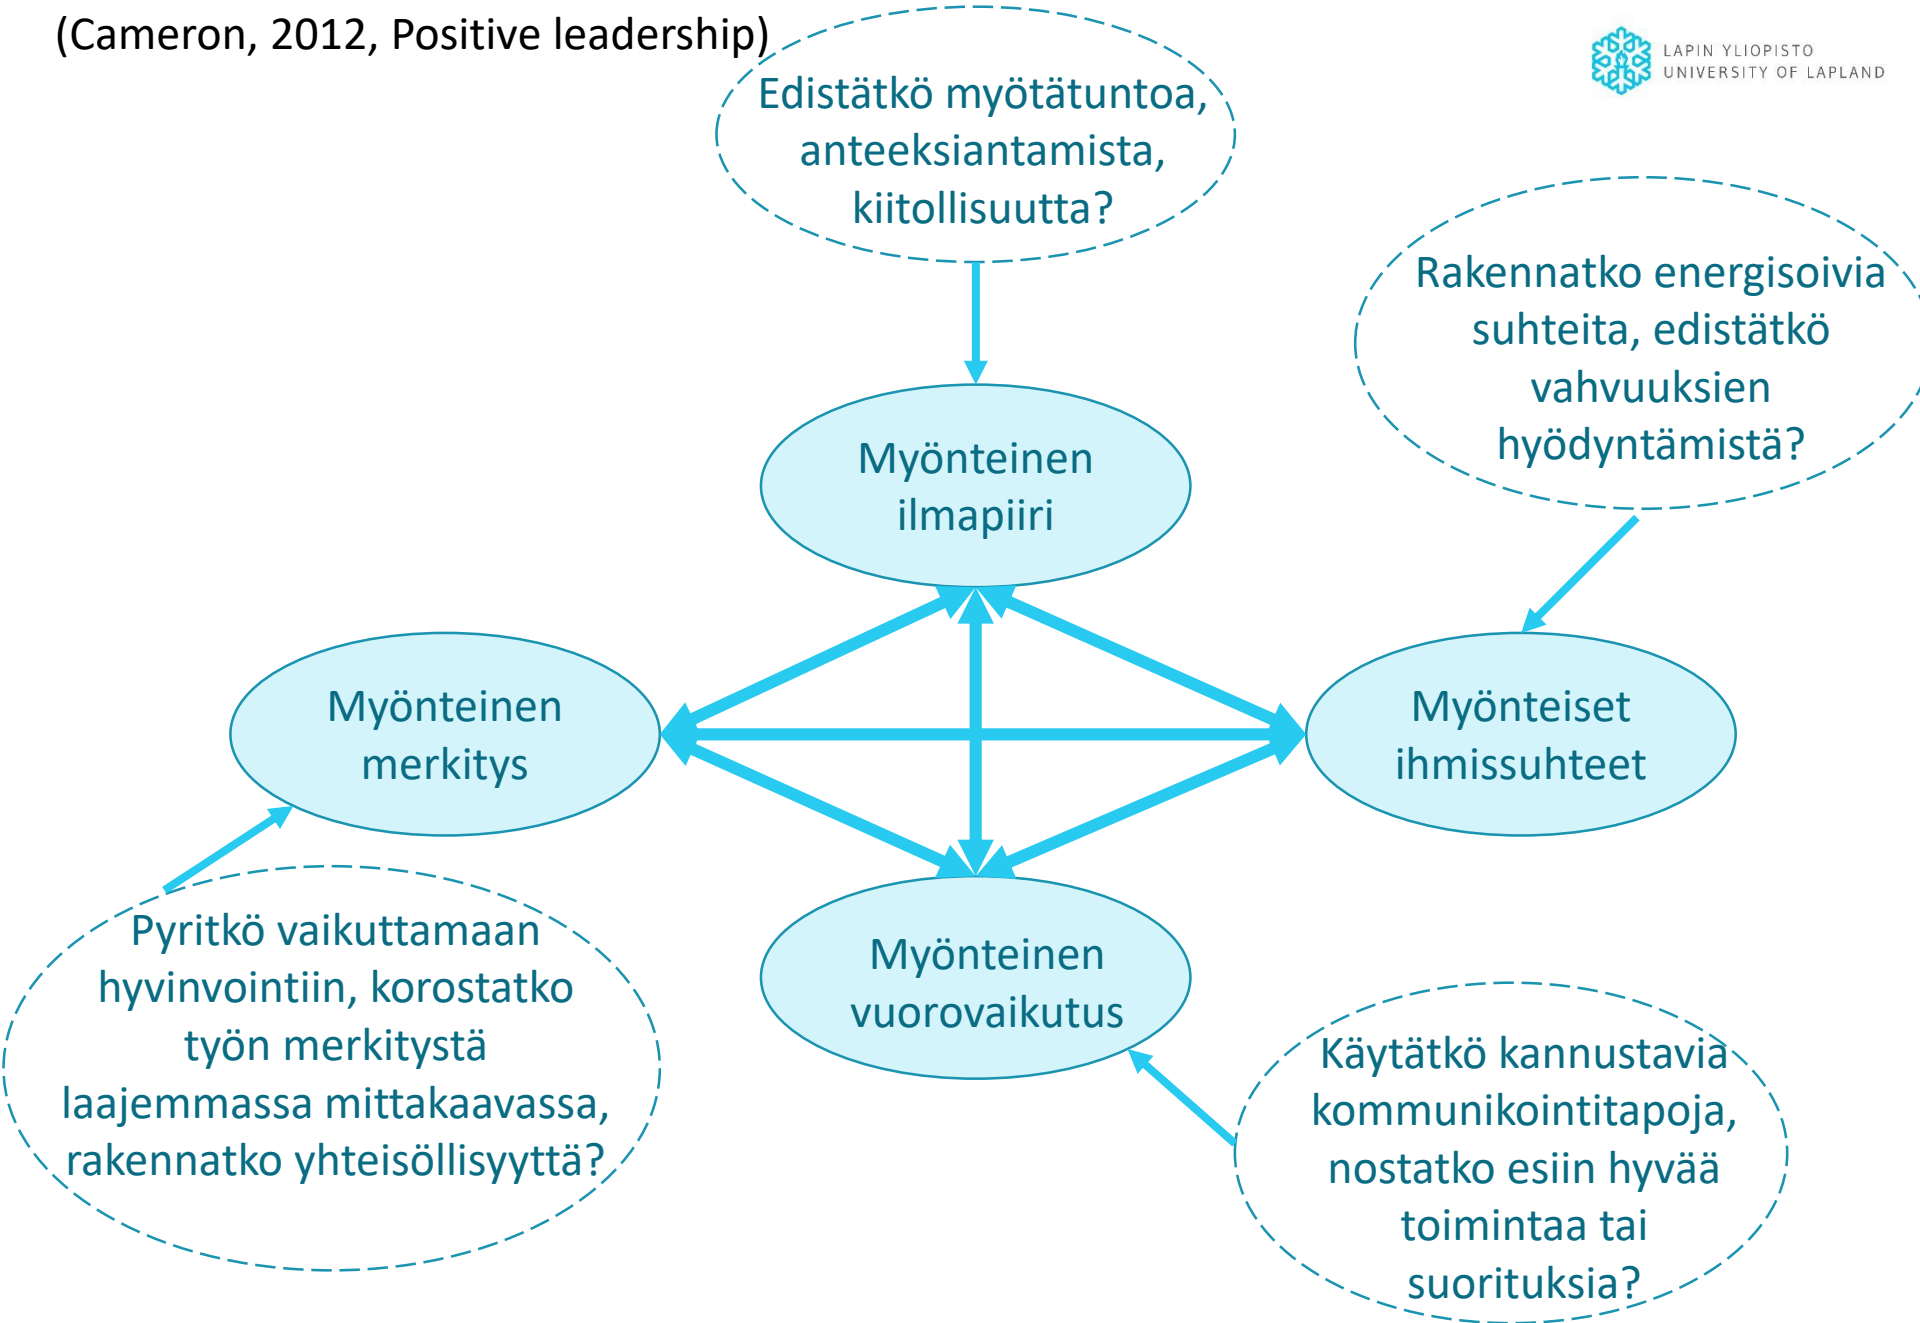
(Cameron, 2012, Positive leadership)

LAPIN YLIOPISTO
UNIVERSITY OF LAPLAND

Edistätkö myötätuntoa, anteeksiantamista, kiitollisuutta?

Rakennatko energisoivia suhteita, edistätkö vahvuuksien hyödyntämistä?

Myönteinen ilmapiiri

Myönteinen merkitys

Myönteiset ihmissuhteet

Myönteinen vuorovaikutus

Pyritkö vaikuttamaan hyvinvointiin, korostatko työn merkitystä laajemmassa mittakaavassa, rakennatko yhteisöllisyyttä?

Käytätkö kannustavia kommunikointitapoja, nostatko esiin hyvää toimintaa tai suorituksia?